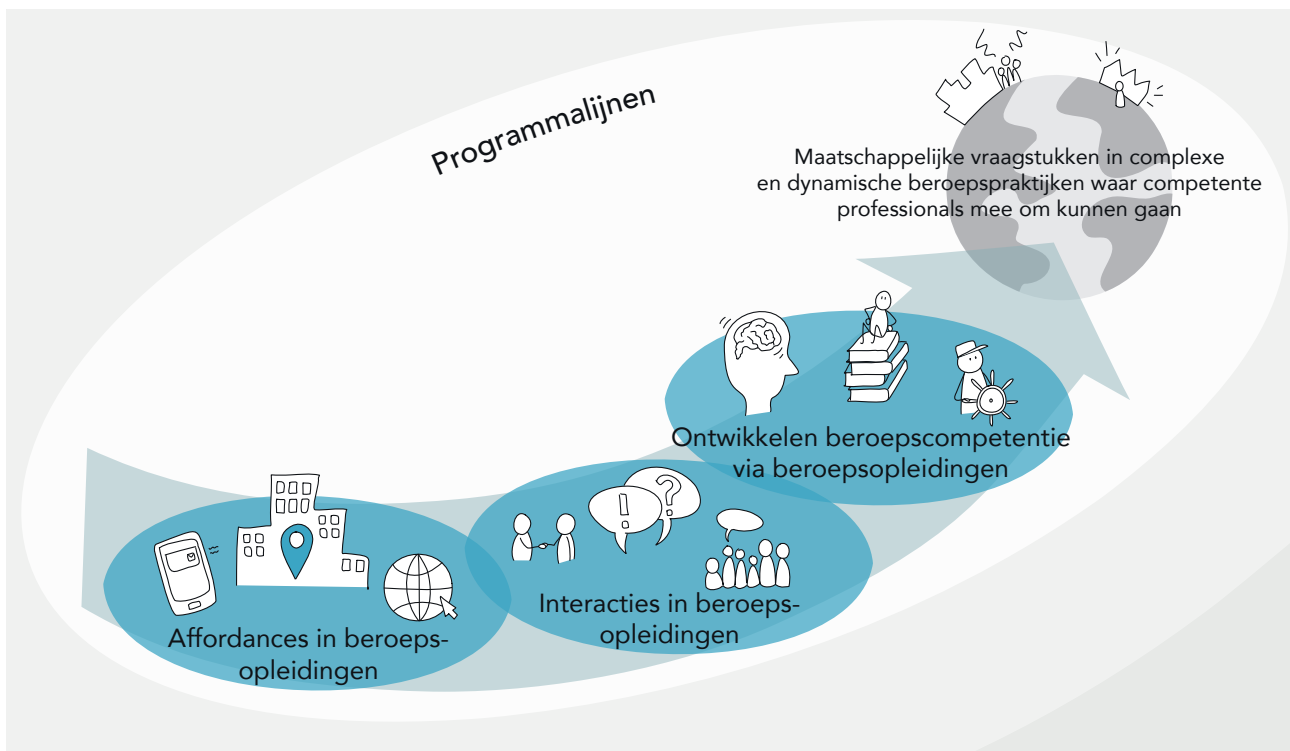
Programmalijnen

Maatschappelijke vraagstukken in complexe en dynamische beroepspraktijken waar competente professionals mee om kunnen gaan

Ontwikkelen beroepscompetentie via beroepsopleidingen

Interacties in beroepsopleidingen

Affordances in beroepsopleidingen